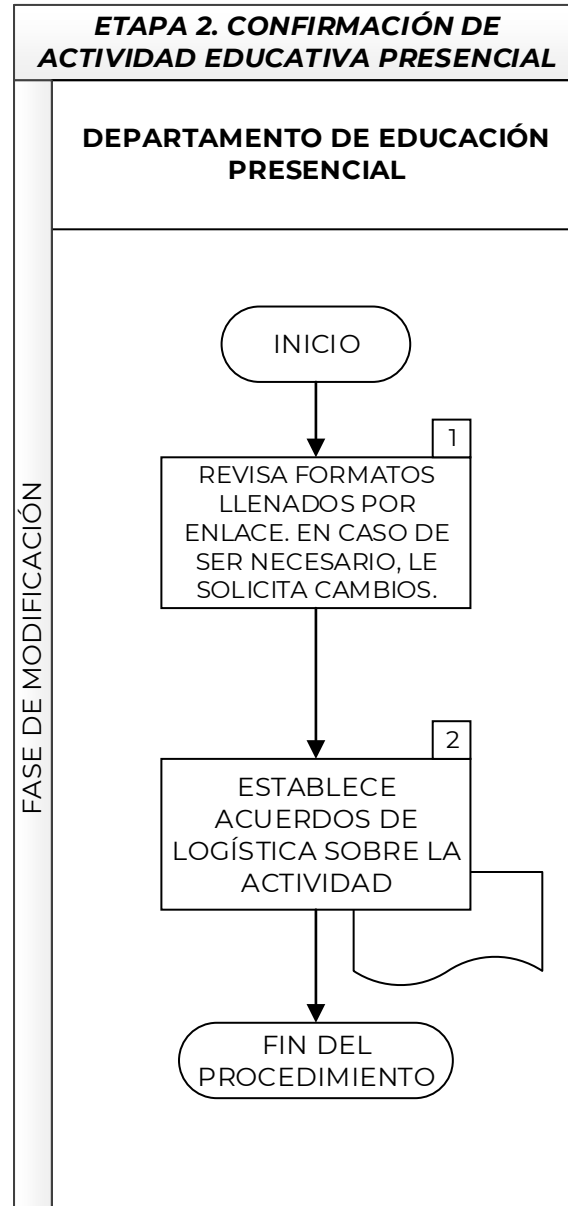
ETAPA 2. CONFIRMACIÓN DE ACTIVIDAD EDUCATIVA PRESENCIAL

DEPARTAMENTO DE EDUCACIÓN PRESENCIAL

FASE DE MODIFICACIÓN

INICIO

1

REVISA FORMATOS LLENADOS POR ENLACE. EN CASO DE SER NECESARIO, LE SOLICITA CAMBIOS.

2

ESTABLECE ACUERDOS DE LOGÍSTICA SOBRE LA ACTIVIDAD

FIN DEL PROCEDIMIENTO